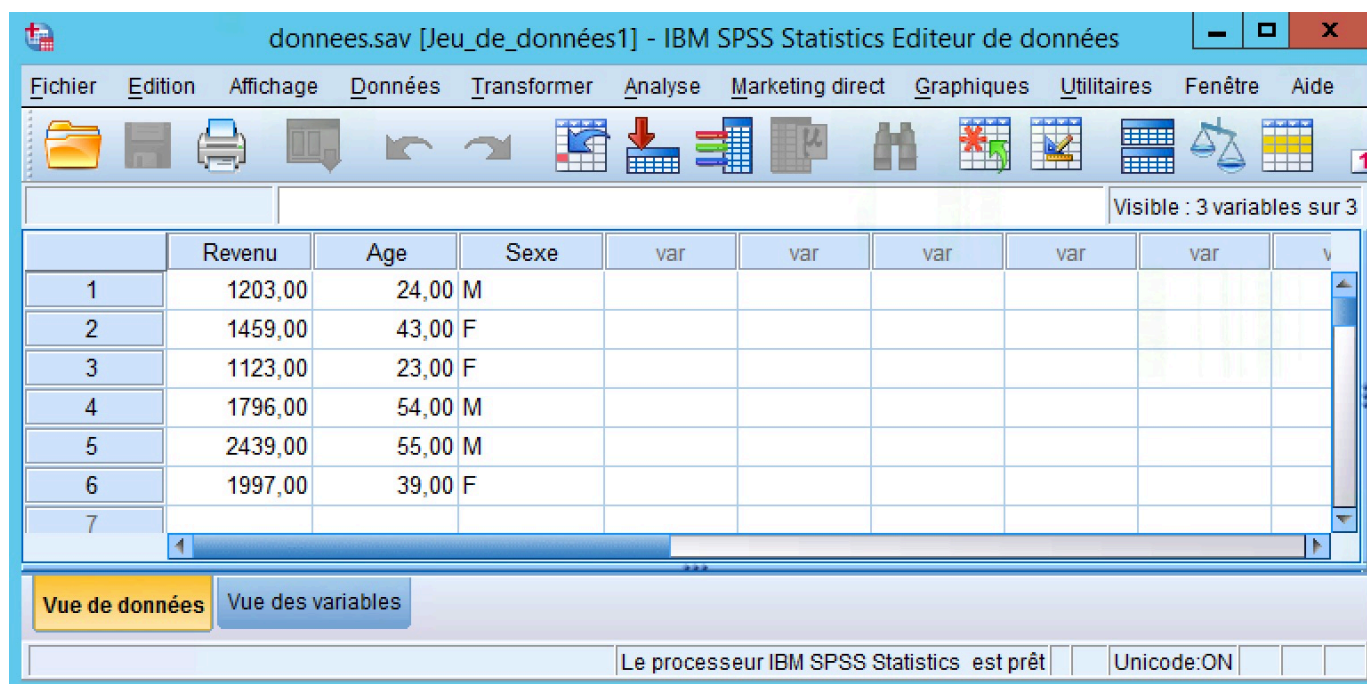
donnees.sav [Jeu_de_données1] - IBM SPSS Statistics Editeur de données

Fichier Edition Affichage Données Transformer Analyse Marketing direct Graphiques Utilitaires Fenêtre Aide

Visible : 3 variables sur 3

| | Revenu | Age | Sexe | var | var | var | var | var |
|---|---|---|---|---|---|---|---|---|
| 1 | 1203,00 | 24,00 | M | | | | | |
| 2 | 1459,00 | 43,00 | F | | | | | |
| 3 | 1123,00 | 23,00 | F | | | | | |
| 4 | 1796,00 | 54,00 | M | | | | | |
| 5 | 2439,00 | 55,00 | M | | | | | |
| 6 | 1997,00 | 39,00 | F | | | | | |
| 7 | | | | | | | | |

Vue de données Vue des variables

Le processeur IBM SPSS Statistics est prêt Unicode:ON